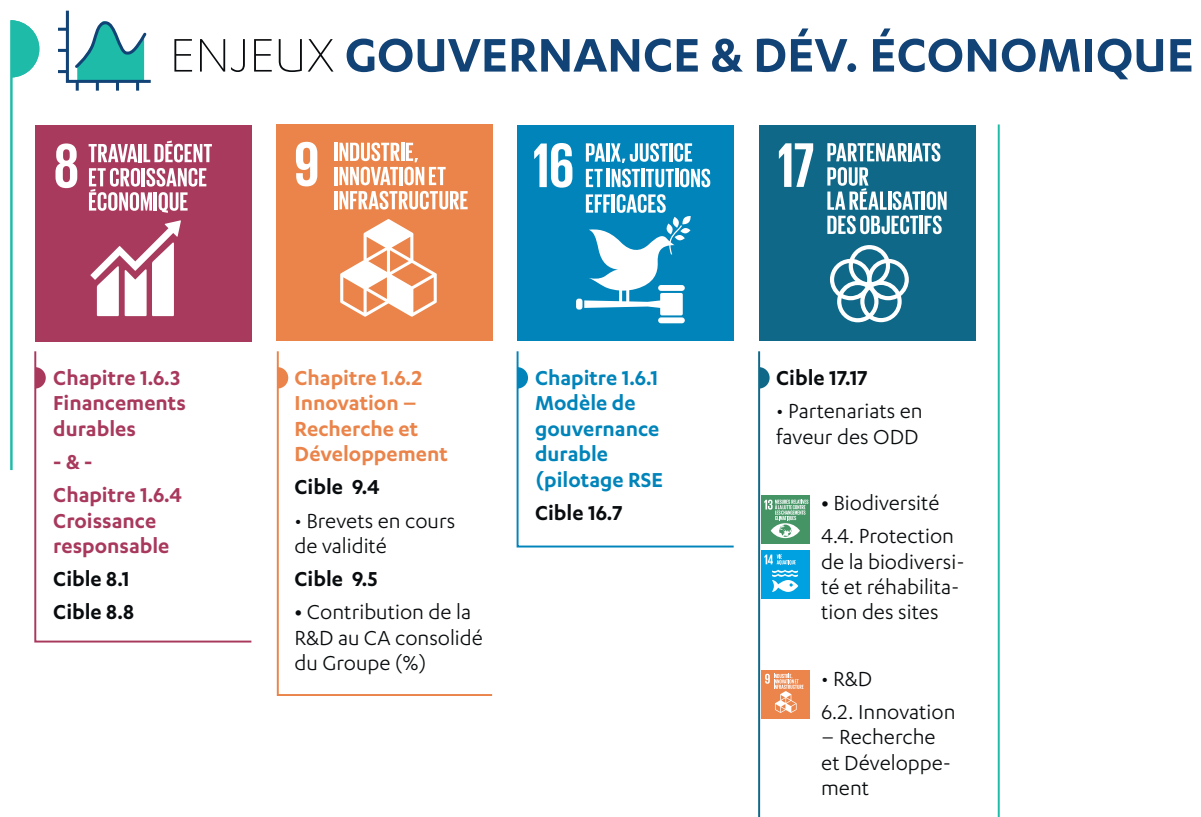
ENJEUX **GOUVERNANCE & DÉV. ÉCONOMIQUE**

8 TRAVAIL DÉCENT ET CROISSANCE ÉCONOMIQUE

Chapitre 1.6.3 Financements durables

- & -

Chapitre 1.6.4 Croissance responsable

Cible 8.1

Cible 8.8

9 INDUSTRIE, INNOVATION ET INFRASTRUCTURE

Chapitre 1.6.2 Innovation – Recherche et Développement

Cible 9.4

• Brevets en cours de validité

Cible 9.5

• Contribution de la R&D au CA consolidé du Groupe (%)

16 PAIX, JUSTICE ET INSTITUTIONS EFFICACES

Chapitre 1.6.1 Modèle de gouvernance durable (pilotage RSE

Cible 16.7

17 PARTENARIATS POUR LA RÉALISATION DES OBJECTIFS

Cible 17.17

• Partenariats en faveur des ODD

13 MESURES RELATIVES À LA LUTTE CONTRE LES CHANGEMENTS CLIMATIQUES

14 VIE AQUATIQUE

• Biodiversité

4.4. Protection de la biodiversité et réhabilitation des sites

9 INDUSTRIE, INNOVATION ET INFRASTRUCTURE

• R&D

6.2. Innovation – Recherche et Développement